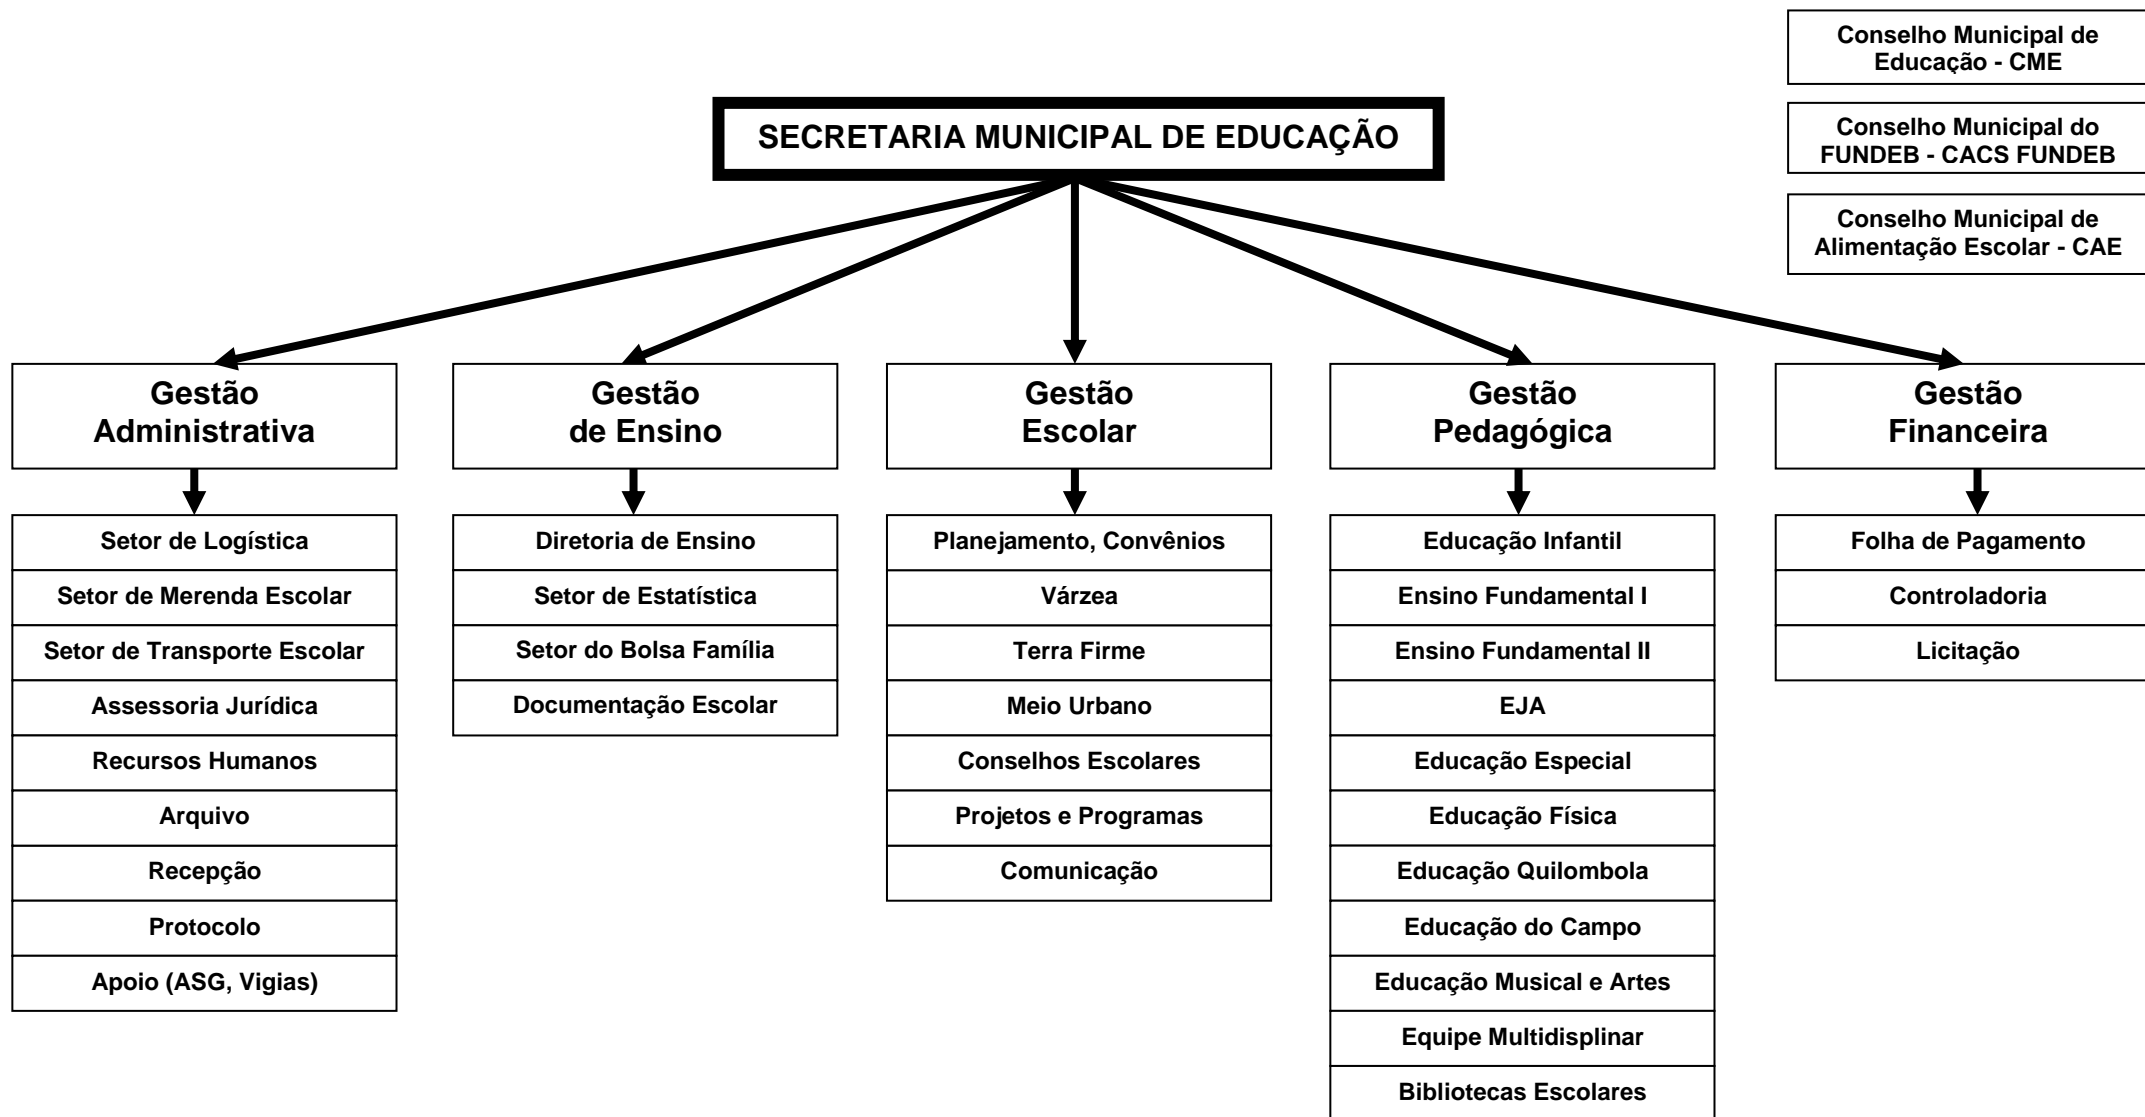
Conselho Municipal de Educação - CME

Conselho Municipal do FUNDEB - CACS FUNDEB

Conselho Municipal de Alimentação Escolar - CAE

SECRETARIA MUNICIPAL DE EDUCAÇÃO

Gestão Administrativa

Setor de Logística
Setor de Merenda Escolar
Setor de Transporte Escolar
Assessoria Jurídica
Recursos Humanos
Arquivo
Recepção
Protocolo
Apoio (ASG, Vigias)

Gestão de Ensino

Diretoria de Ensino
Setor de Estatística
Setor do Bolsa Família
Documentação Escolar

Gestão Escolar

Planejamento, Convênios
Várzea
Terra Firme
Meio Urbano
Conselhos Escolares
Projetos e Programas
Comunicação

Gestão Pedagógica

Educação Infantil
Ensino Fundamental I
Ensino Fundamental II
EJA
Educação Especial
Educação Física
Educação Quilombola
Educação do Campo
Educação Musical e Artes
Equipe Multidisplinar
Bibliotecas Escolares

Gestão Financeira

Folha de Pagamento
Controladoria
Licitação